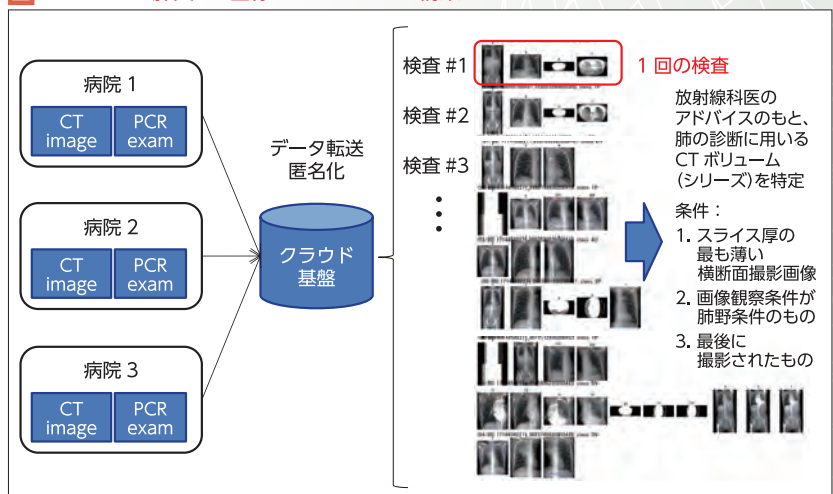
病院 1

CT image

PCR exam

病院 2

CT image

PCR exam

病院 3

CT image

PCR exam

データ転送
匿名化

クラウド
基盤

検査 #1

1 回の検査

検査 #2

検査 #3

放射線科医のアドバイスのもと、肺の診断に用いるCT ボリューム（シリーズ）を特定

条件：

1. スライス厚の最も薄い横断面撮影画像

2. 画像観察条件が肺野条件のもの

3. 最後に撮影されたもの